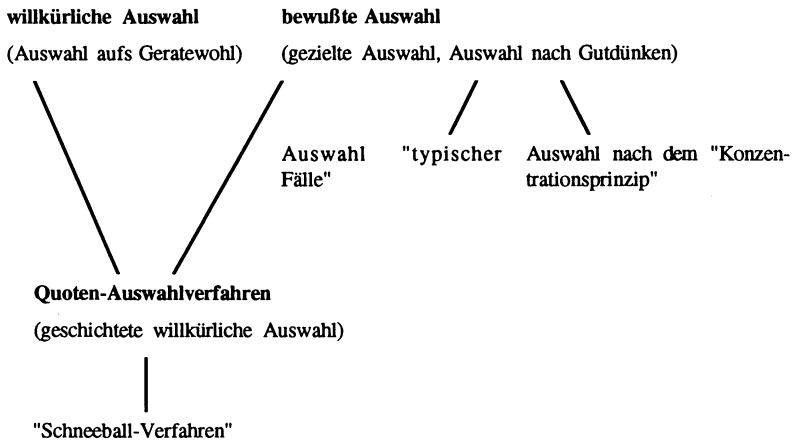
willkürliche Auswahl

(Auswahl aufs Geratewohl)

bewußte Auswahl

(gezielte Auswahl, Auswahl nach Gutdünken)

Auswahl "typischer Fälle"

Auswahl nach dem "Konzentrationsprinzip"

Quoten-Auswahlverfahren

(geschichtete willkürliche Auswahl)

"Schneeball-Verfahren"